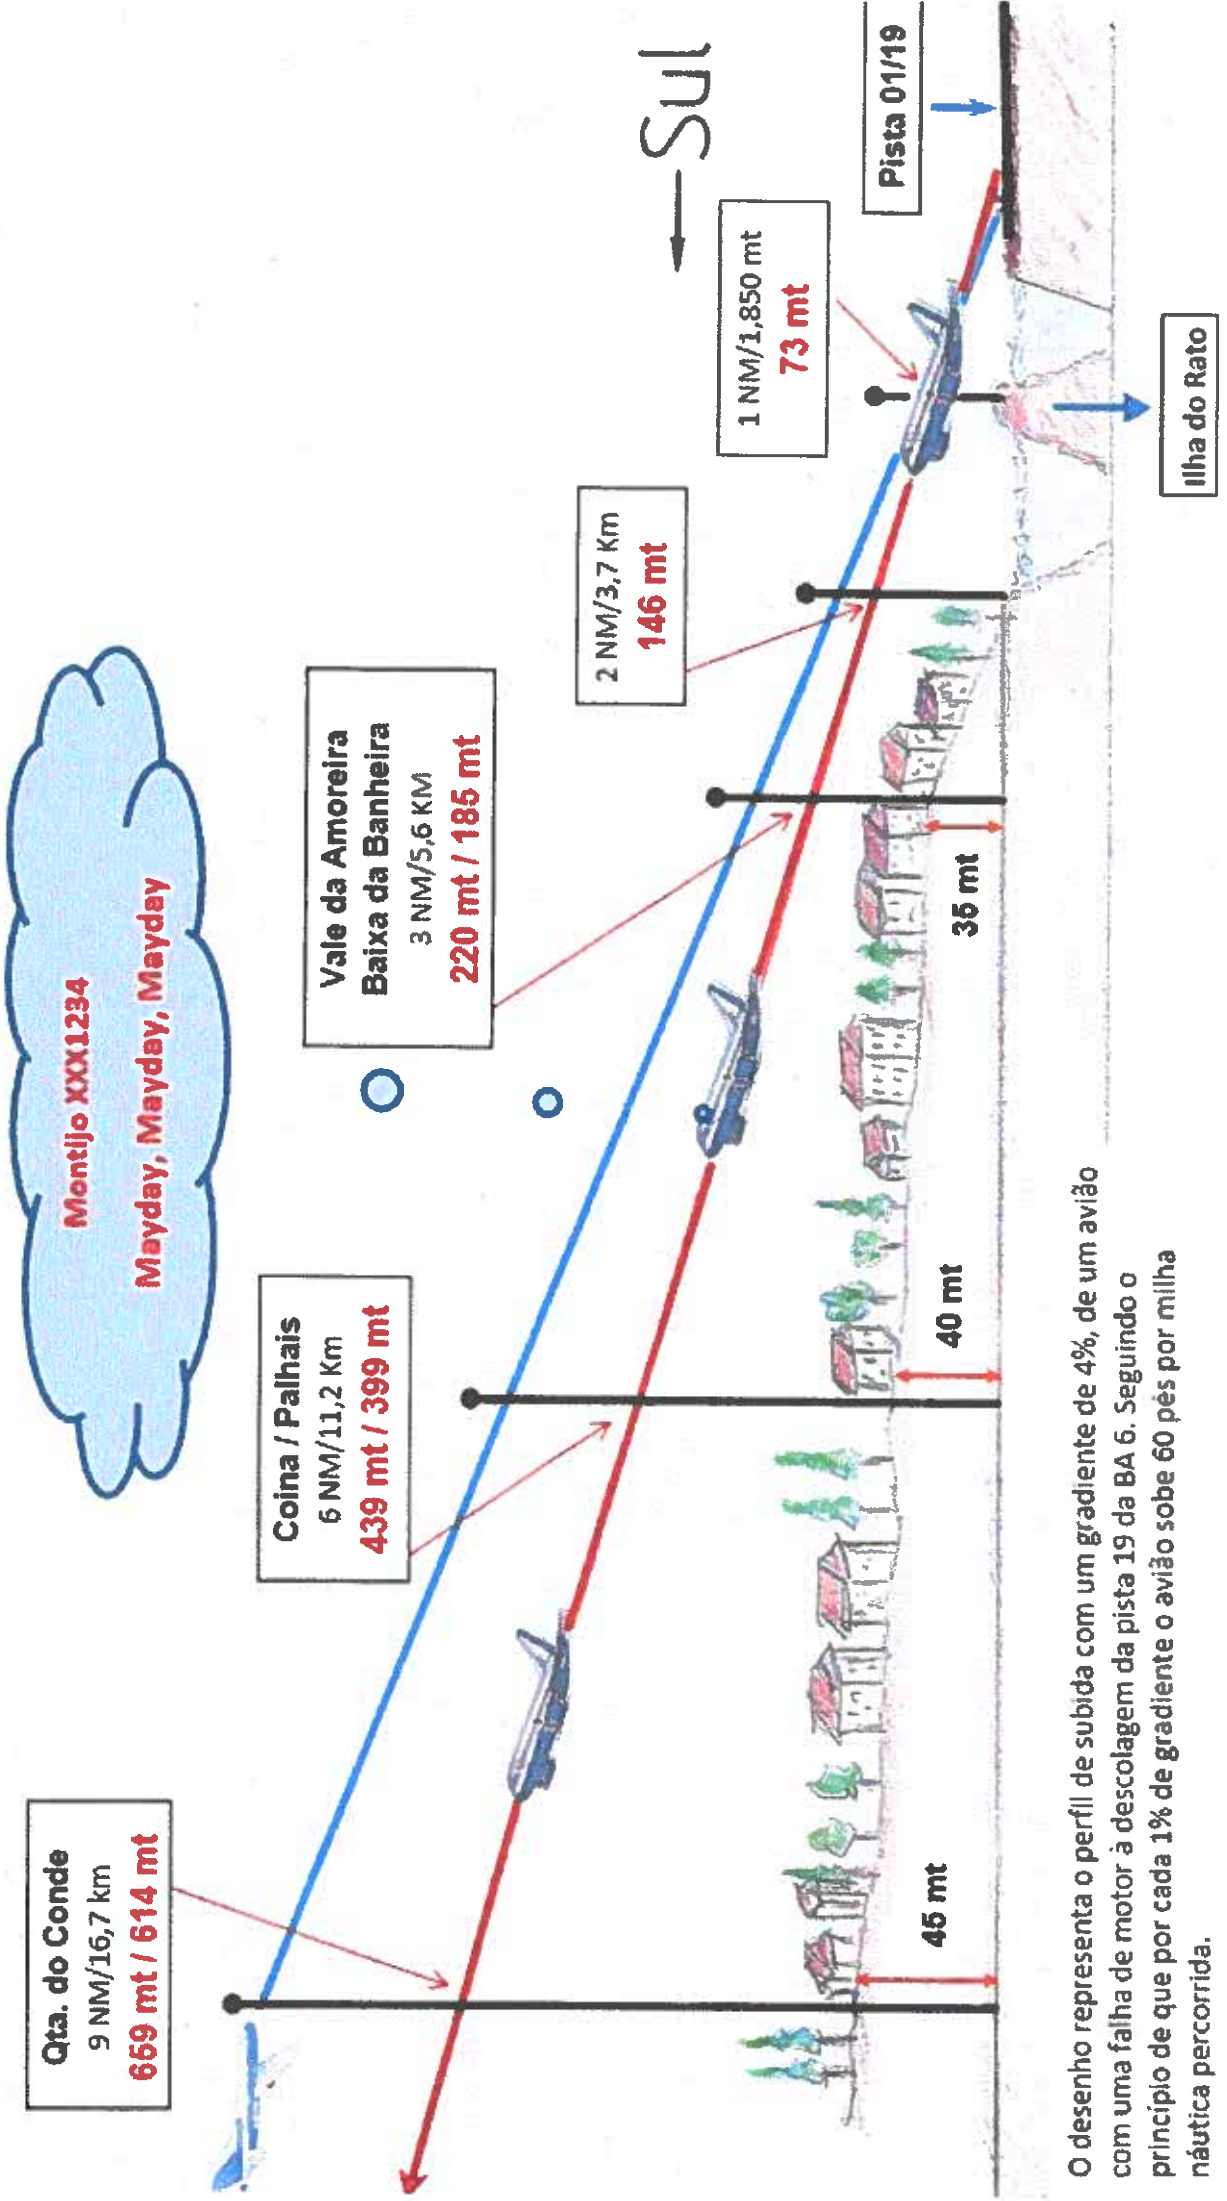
Montijo XXX1234
Mayday, Mayday, Mayday

Sul

Pista 01/19

1 NM/1,850 mt
73 mt

Ilha do Rato

2 NM/3,7 Km
146 mt

Vale da Amoreira
Baixa da Banheira
3 NM/5,6 KM
220 mt / 185 mt

35 mt

Coina / Palhais
6 NM/11,2 Km
439 mt / 399 mt

40 mt

Qta. do Conde
9 NM/16,7 km
659 mt / 614 mt

45 mt

O desenho representa o perfil de subida com um gradiente de 4%, de um avião com uma falha de motor à descolagem da pista 19 da BA 6. Seguindo o princípio de que por cada 1% de gradiente o avião sobe 60 pés por milha náutica percorrida.